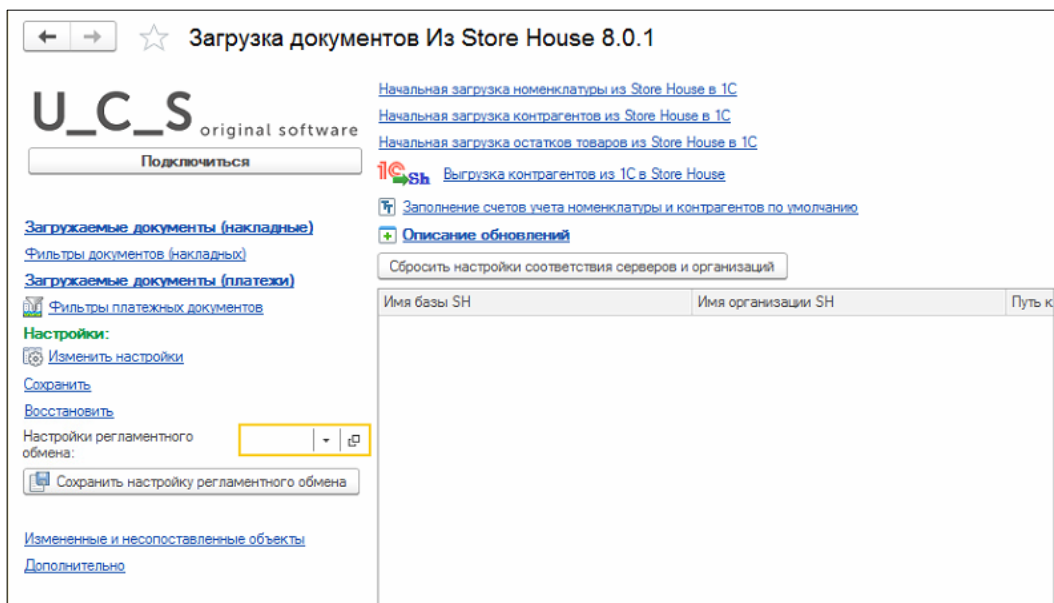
Загрузка документов Из Store House 8.0.1

U_C_S original software

Подключиться

Загружаемые документы (накладные)

Фильтры документов (накладных)

Загружаемые документы (платежи)

Фильтры платежных документов

Настройки:

Изменить настройки

Сохранить

Восстановить

Настройки регламентного обмена:

Сохранить настройку регламентного обмена

Измененные и несопоставленные объекты

Дополнительно

Начальная загрузка номенклатуры из Store House в 1С

Начальная загрузка контрагентов из Store House в 1С

Начальная загрузка остатков товаров из Store House в 1С

1C Sh Выгрузка контрагентов из 1С в Store House

Заполнение счетов учета номенклатуры и контрагентов по умолчанию

Описание обновлений

Сбросить настройки соответствия серверов и организаций

| Имя базы SH | Имя организации SH | Путь к |
|---|---|---|